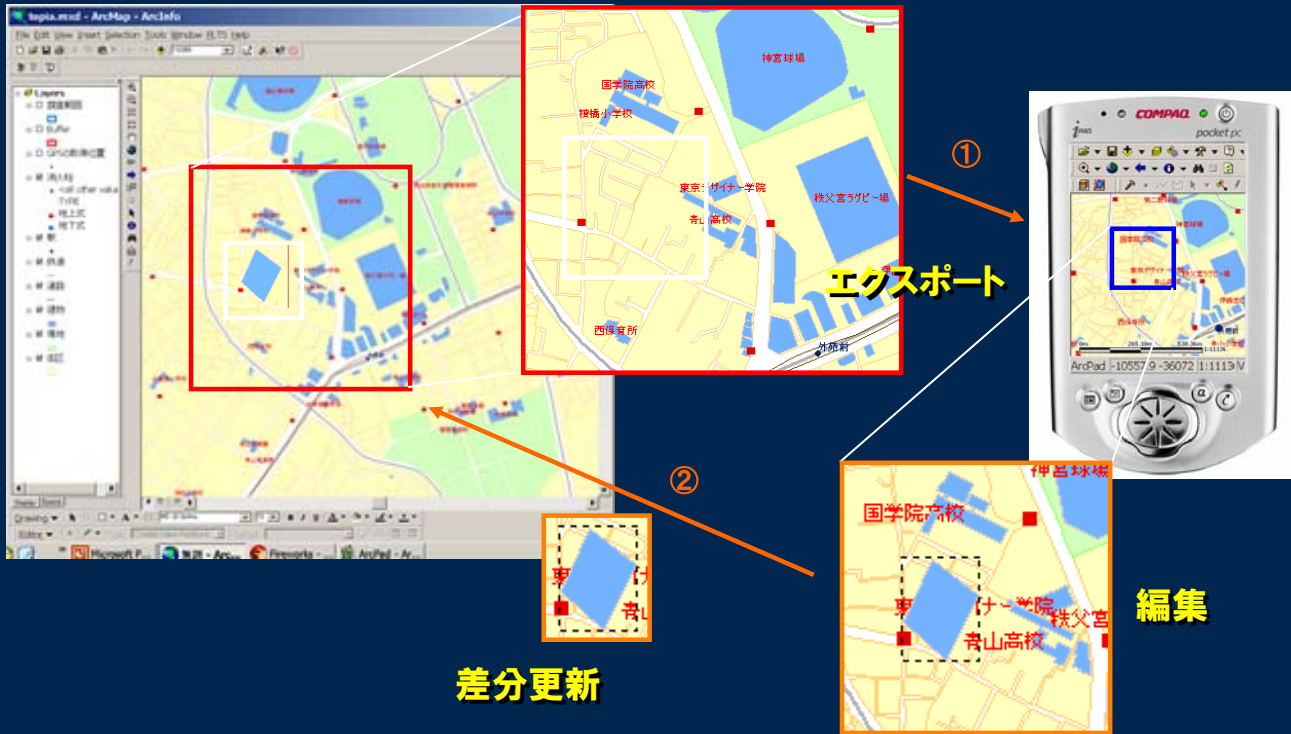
topia.mxd - ArcMap - ArcInfo
File Edit View Insert Selection Tools Window ELTS Help
Layers
調査範囲
Buffer
GPS取得位置
消火栓
<all other values>
TYPE
地上式
地下式
駅
鉄道
道路
建物
緑地
街区
Display Source
Drawing
Editor
Microsoft P... 無題 - Arc... Fireworks - ... ArcPad - Ar...

神宮球場
国学院高校
穏橋小学校
東京デザイナー学院
秩父宮ラグビー場
青山高校
西保育所
外苑前

エクスポート

①

COMPAQ
pocket pc
ArcPad -10557.9 -36072 1:1113

②

神宮球場
国学院高校
東 ナー学院
秩父宮
青山高校

編集

東 ナ
青山

差分更新